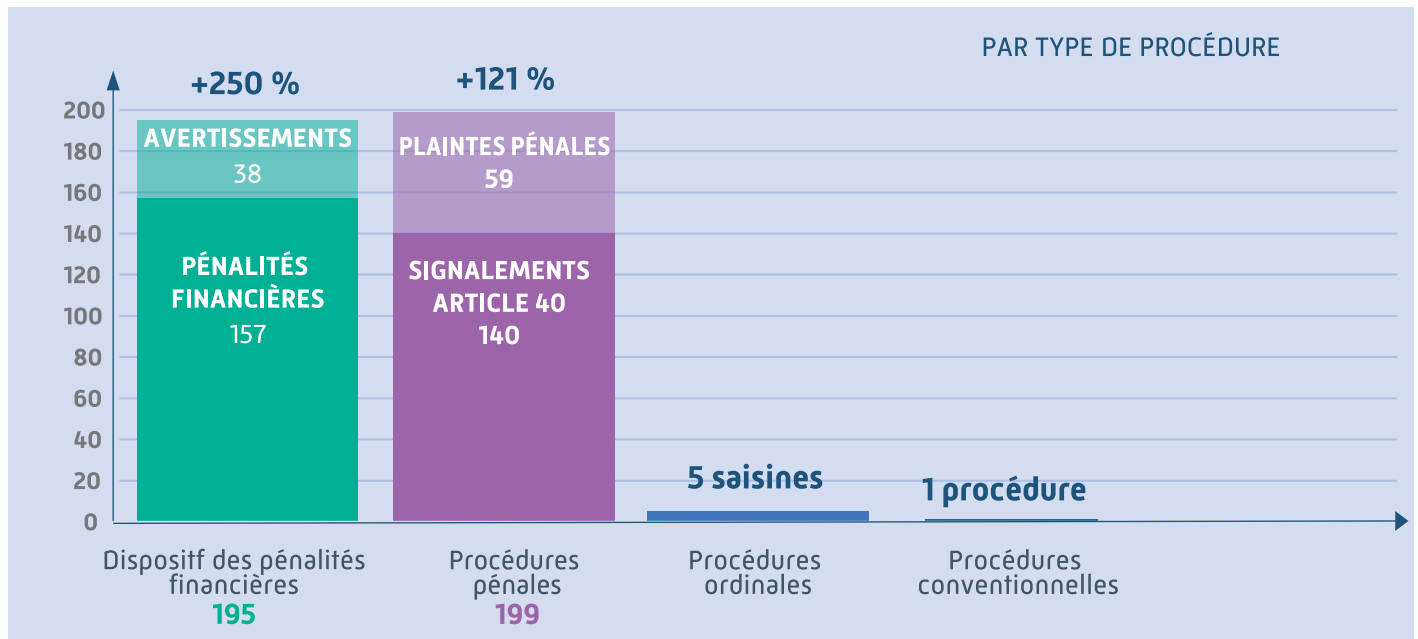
PAR TYPE DE PROCÉDURE

+250 %

+121 %

200
180
160
140
120
100
80
60
40
20
0

AVERTISSEMENTS
38

PÉNALITÉS FINANCIÈRES
157

PLAINTES PÉNALES
59

SIGNALEMENTS ARTICLE 40
140

5 saisines

1 procédure

Dispositif des pénalités financières
195

Procédures pénales
199

Procédures ordinales

Procédures conventionnelles